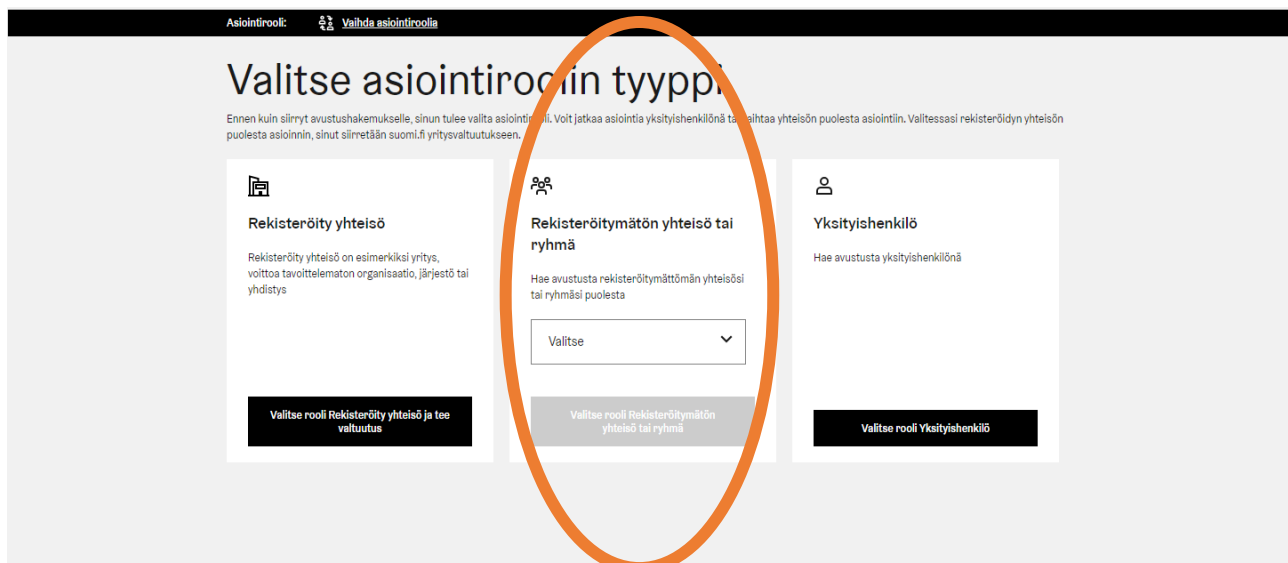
Asiointirooli: Vaihda asiointiroolia

Valitse asiointiroolin tyyppi

Ennen kuin siirryt avustushakemukselle, sinun tulee valita asiointirooli. Voit jatkaa asiointia yksityishenkilönä tai vaihtaa yhteisön puolesta asiointiin. Valitessasi rekisteröidyn yhteisön puolesta asioinnin, sinut siirretään suomi.fi yritysvaltuutukseen.

Rekisteröity yhteisö

Rekisteröity yhteisö on esimerkiksi yritys, voittoa tavoittelematon organisaatio, järjestö tai yhdistys

Valitse rooli Rekisteröity yhteisö ja tee valtuutus

Rekisteröitymätön yhteisö tai ryhmä

Hae avustusta rekisteröitymättömän yhteisösi tai ryhmäsi puolesta

Valitse

Valitse rooli Rekisteröitymätön yhteisö tai ryhmä

Yksityishenkilö

Hae avustusta yksityishenkilönä

Valitse rooli Yksityishenkilö